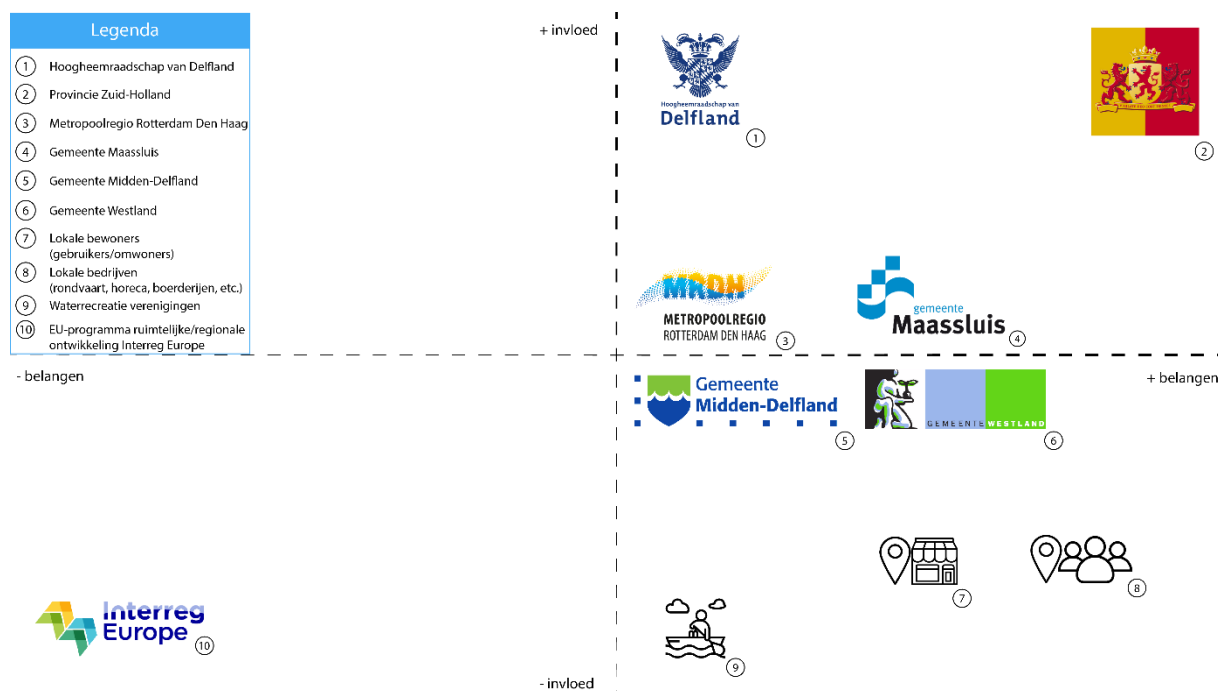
Legenda

1 Hoogheemraadschap van Delfland
2 Provincie Zuid-Holland
3 Metropoolregio Rotterdam Den Haag
4 Gemeente Maassluis
5 Gemeente Midden-Delfland
6 Gemeente Westland
7 Lokale bewoners (gebruikers/omwoners)
8 Lokale bedrijven (rondvaart, horeca, boerderijen, etc.)
9 Waterrecreatie verenigingen
10 EU-programma ruimtelijke/regionale ontwikkeling Interreg Europe

+ invloed

Hoogheemraadschap van Delfland 1

2

MRDH METROPOOLREGIO ROTTERDAM DEN HAAG 3

gemeente Maassluis 4

- belangen

+ belangen

Gemeente Midden-Delfland 5

GEMEENTE WESTLAND 6

7

8

Interreg Europe 10

9

- invloed